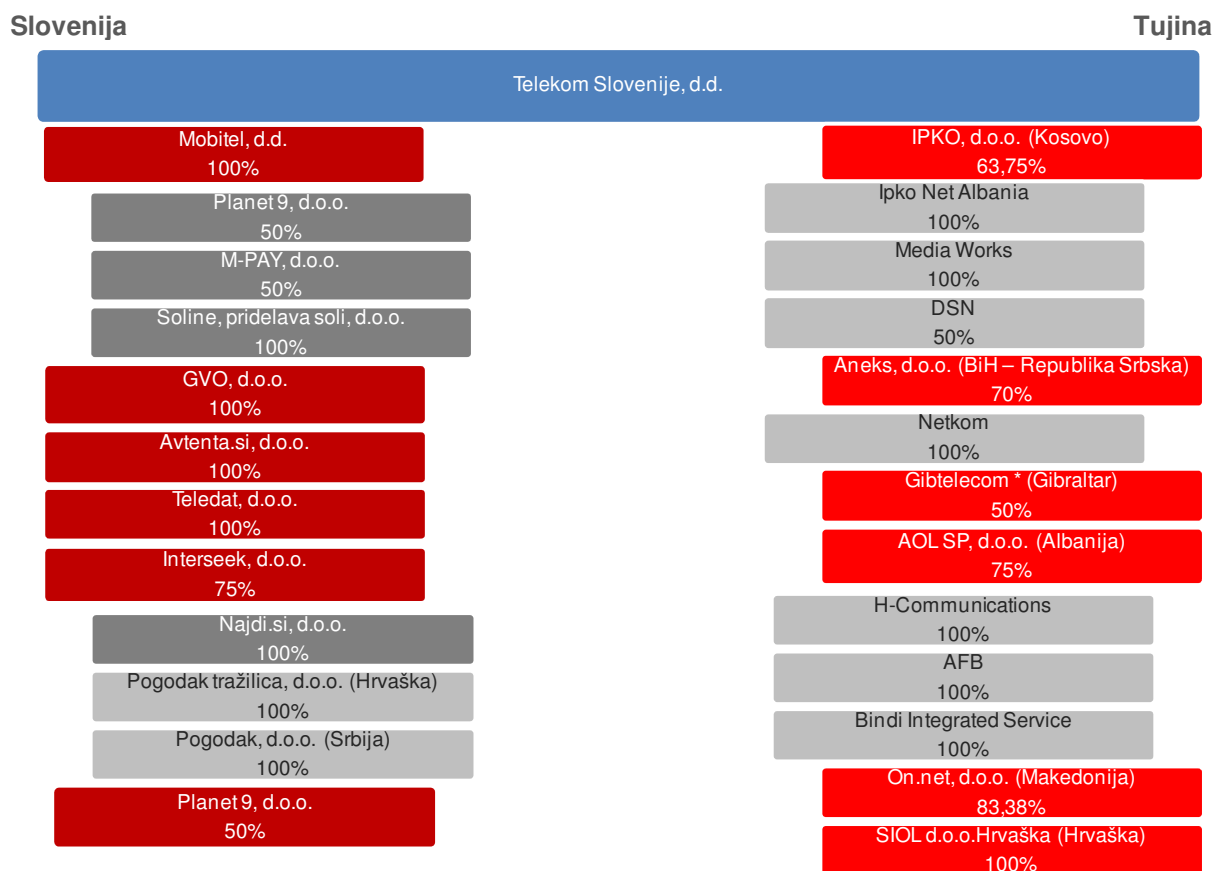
Slovenija

Tujina

Telekom Slovenije, d.d.

Mobitel, d.d.
100%

Planet 9, d.o.o.
50%

M-PAY, d.o.o.
50%

Soline, pridelava soli, d.o.o.
100%

GVO, d.o.o.
100%

Avtenta.si, d.o.o.
100%

Teledat, d.o.o.
100%

Interseek, d.o.o.
75%

Najdi.si, d.o.o.
100%

Pogodak tražilica, d.o.o. (Hrvaška)
100%

Pogodak, d.o.o. (Srbija)
100%

Planet 9, d.o.o.
50%

IPKO, d.o.o. (Kosovo)
63,75%

Ipko Net Albania
100%

Media Works
100%

DSN
50%

Aneks, d.o.o. (BiH – Republika Srbska)
70%

Netkom
100%

Gibtelecom * (Gibraltar)
50%

AOL SP, d.o.o. (Albanija)
75%

H-Communications
100%

AFB
100%

Bindi Integrated Service
100%

On.net, d.o.o. (Makedonija)
83,38%

SIOL d.o.o.Hrvaška (Hrvaška)
100%